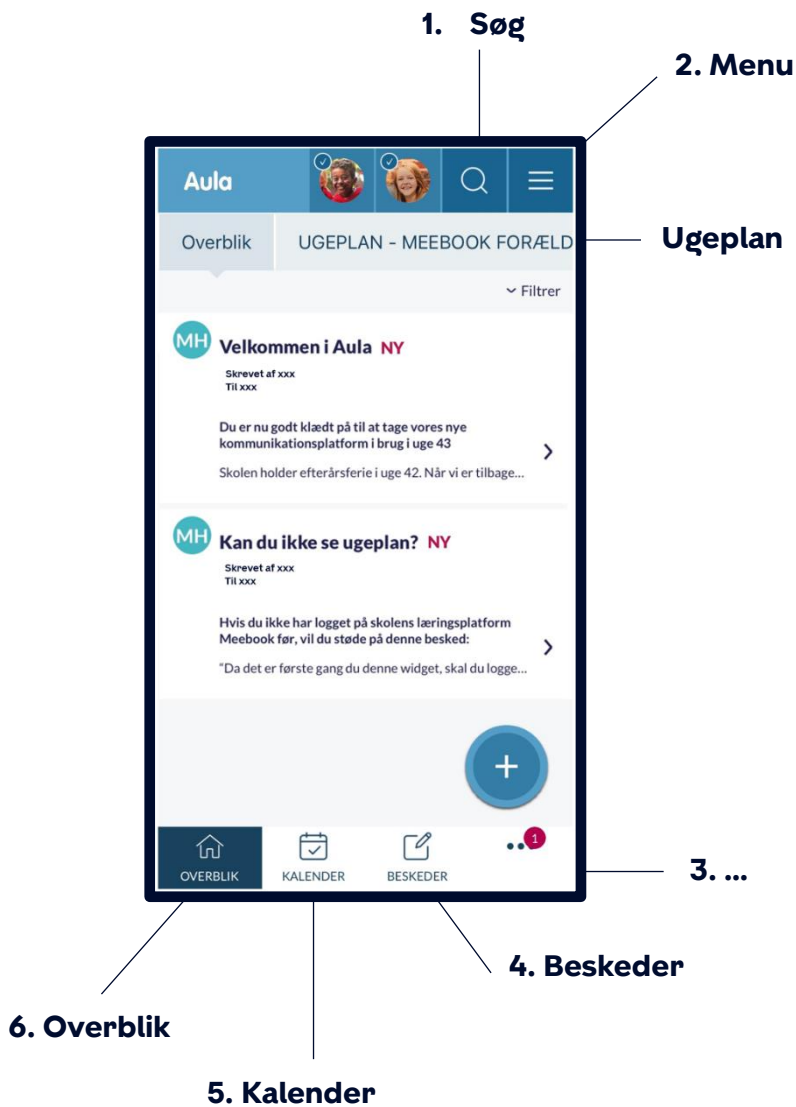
1. Søg

2. Menu

Aula

Overblik

UGEPLAN - MEEBOOK FORÆLD

Ugeplan

Filtrer

MH

Velkommen i Aula NY

Skrevet af xxx
Til xxx

Du er nu godt klædt på til at tage vores nye kommunikationsplatform i brug i uge 43

Skolen holder efterårsferie i uge 42. Når vi er tilbage...

MH

Kan du ikke se ugeplan? NY

Skrevet af xxx
Til xxx

Hvis du ikke har logget på skolens læringsplatform Meebook før, vil du støde på denne besked:

"Da det er første gang du denne widget, skal du logge...

+

OVERBLIK

KALENDER

BESKEDER

1

3. ...

4. Beskeder

6. Overblik

5. Kalender